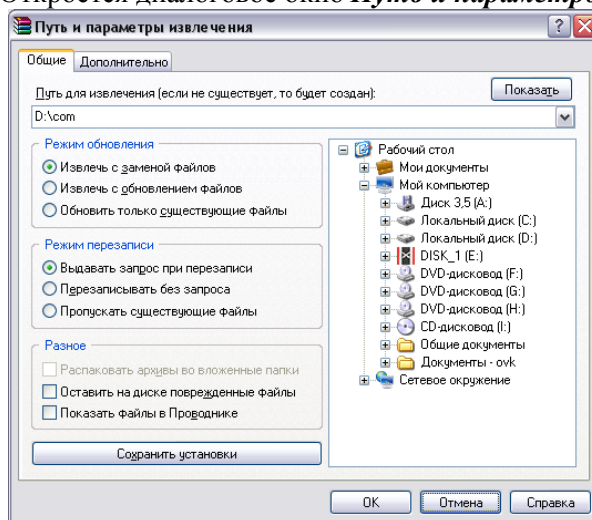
Откроется диалоговое окно Путь и параметры

Путь и параметры извлечения

? X

Общие | Дополнительно

Путь для извлечения (если не существует, то будет создан):

Показать

D:\com

Режим обновления
Извлечь с заменой файлов
Извлечь с обновлением файлов
Обновить только существующие файлы

Режим перезаписи
Выдавать запрос при перезаписи
Перезаписывать без запроса
Пропускать существующие файлы

Разное
Распаковать архивы во вложенные папки
Оставить на диске поврежденные файлы
Показать файлы в Проводнике

Сохранить установки

Рабочий стол
Мои документы
Мой компьютер
Диск 3,5 (A:)
Локальный диск (C:)
Локальный диск (D:)
DISK_1 (E:)
DVD-дисковод (F:)
DVD-дисковод (G:)
DVD-дисковод (H:)
CD-дисковод (I:)
Общие документы
Документы - ovk
Сетевое окружение

OK | Отмена | Справка